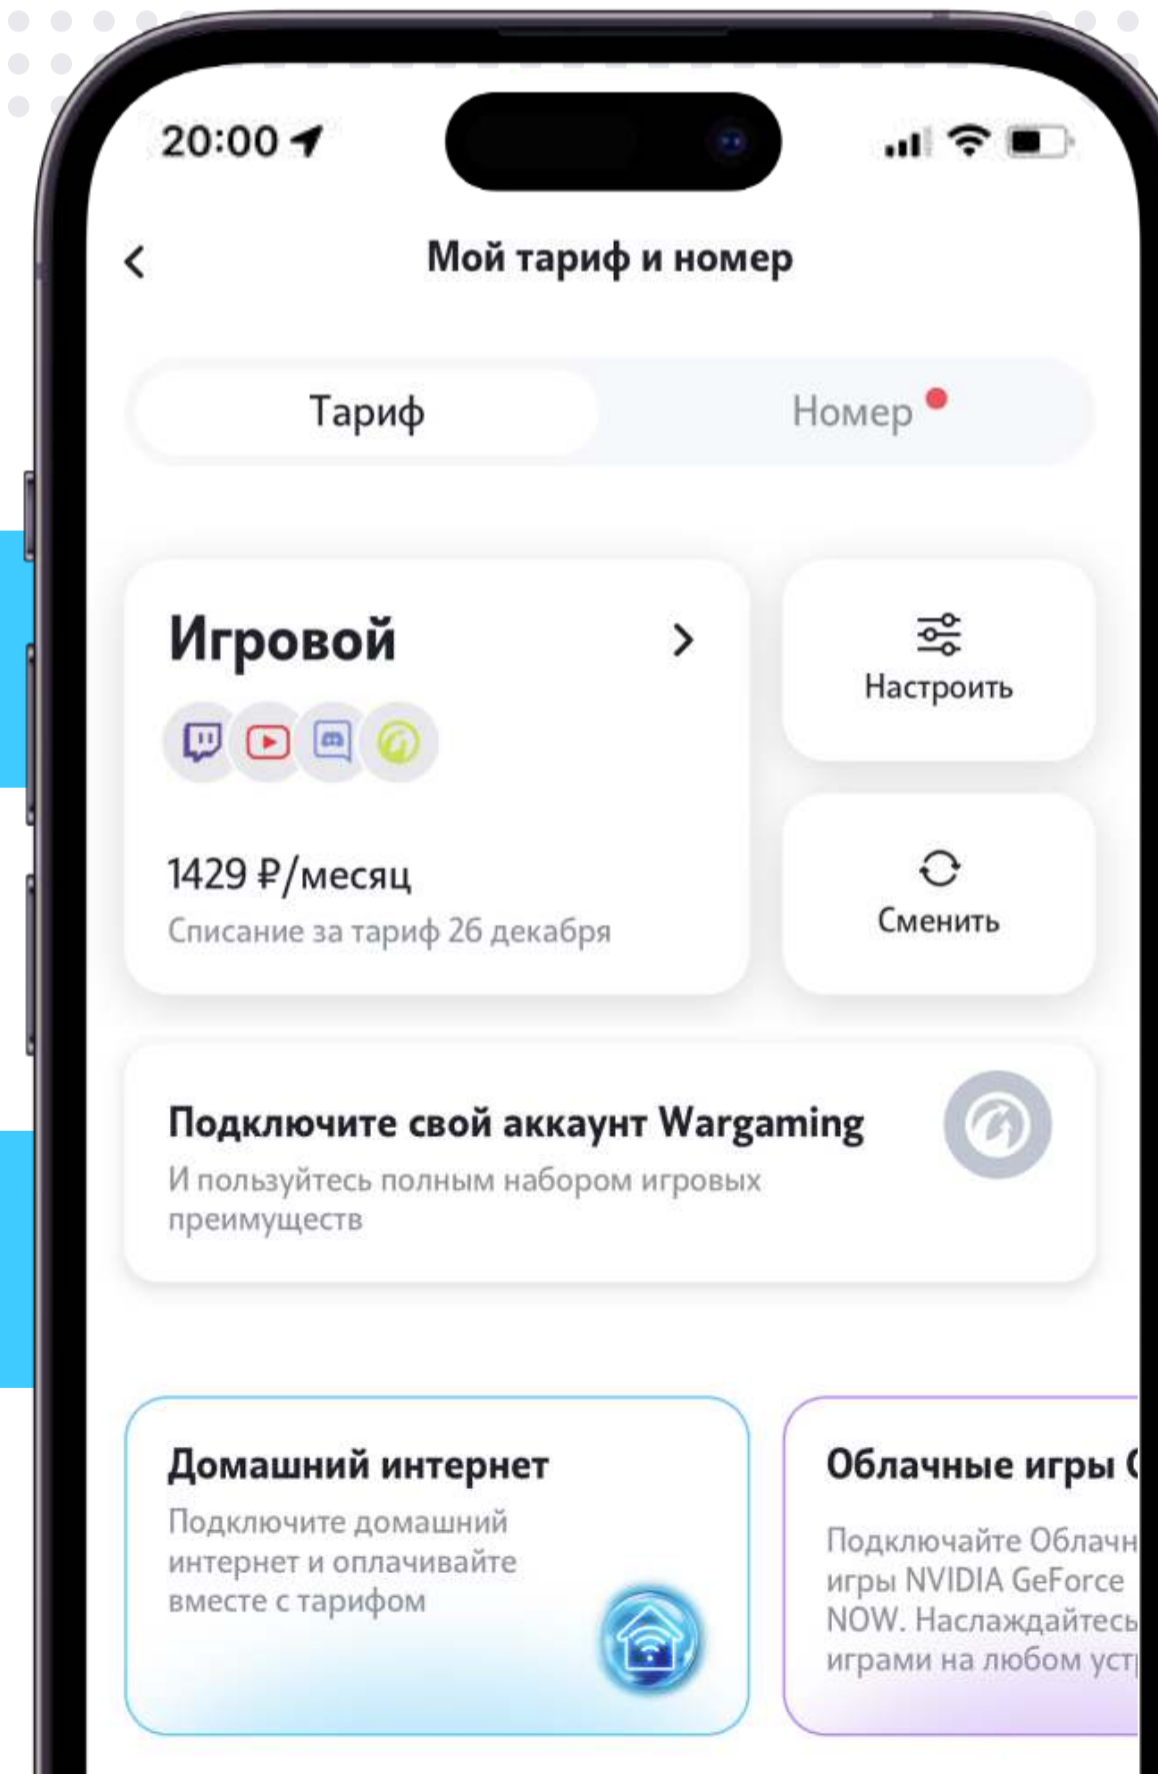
20:00

Мой тариф и номер

Тариф

Номер

Игровой

1429 ₽/месяц

Списание за тариф 26 декабря

Настроить

Сменить

Подключите свой аккаунт Wargaming

И пользуйтесь полным набором игровых преимуществ

Домашний интернет

Подключите домашний интернет и оплачивайте вместе с тарифом

Облачные игры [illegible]

Подключайте Облачн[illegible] игры NVIDIA GeForce NOW. Наслаждайтесь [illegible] играми на любом уст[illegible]